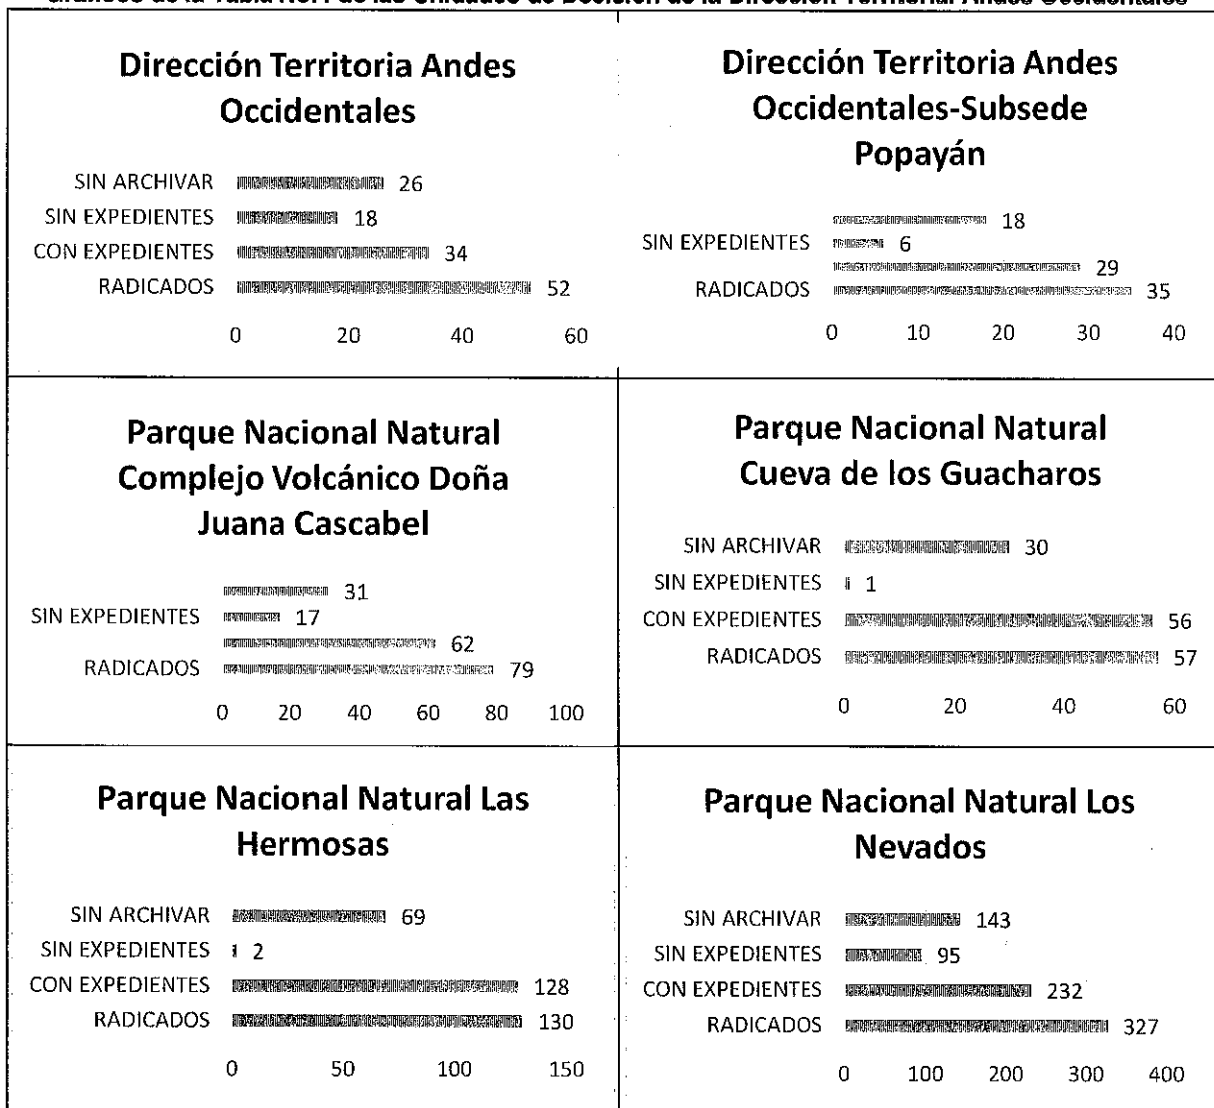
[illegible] de la Tabla No. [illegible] de las Unidades de Decisión de la Dirección Territorial Andes Occidentales

Dirección Territoria Andes Occidentales

SIN ARCHIVAR 26
SIN EXPEDIENTES 18
CON EXPEDIENTES 34
RADICADOS 52

0 20 40 60

Dirección Territoria Andes Occidentales-Subsede Popayán

18
SIN EXPEDIENTES 6
29
RADICADOS 35

0 10 20 30 40

Parque Nacional Natural Complejo Volcánico Doña Juana Cascabel

31
SIN EXPEDIENTES 17
62
RADICADOS 79

0 20 40 60 80 100

Parque Nacional Natural Cueva de los Guacharos

SIN ARCHIVAR 30
SIN EXPEDIENTES 1
CON EXPEDIENTES 56
RADICADOS 57

0 20 40 60

Parque Nacional Natural Las Hermosas

SIN ARCHIVAR 69
SIN EXPEDIENTES 2
CON EXPEDIENTES 128
RADICADOS 130

0 50 100 150

Parque Nacional Natural Los Nevados

SIN ARCHIVAR 143
SIN EXPEDIENTES 95
CON EXPEDIENTES 232
RADICADOS 327

0 100 200 300 400